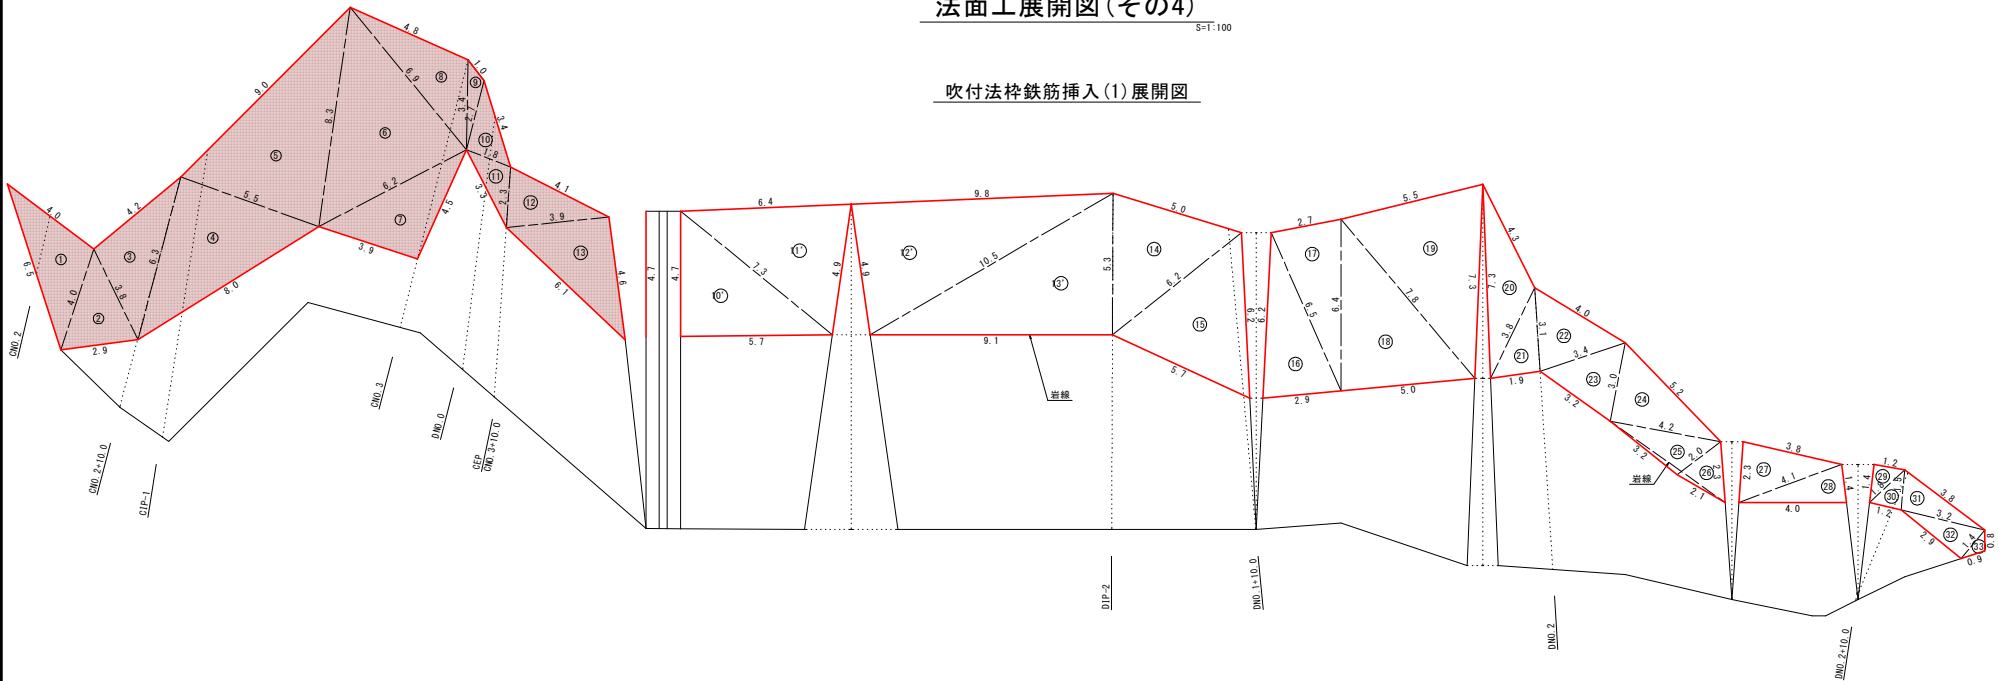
法面工展開図(その4)
S=1:100

吹付法枠鉄筋挿入(1)展開図

4.0
6.5
①
4.0
②
2.9
4.2
③
3.8
6.3
④
5.5
8.0
9.0
⑤
8.3
⑥
4.8
6.9
⑧
6.2
⑦
3.9
4.5
1.0
⑨
3.4
2.7
⑩
3.4
1.8
⑪
3.3
2.3
⑫
4.1
3.9
⑬
6.1
4.6

4.7
4.7
6.4
⑩'
7.3
⑪'
5.7
4.9
4.9
9.8
⑫'
10.5
⑬'
9.1
5.3
5.0
⑭
6.2
⑮
5.7
2.9
6.2
2.7
⑰
6.5
⑯
2.9
6.4
5.5
⑲
7.8
⑱
5.0
7.3
7.3
4.3
⑳
3.8
㉑
1.9
3.1
㉒
4.0
3.4
㉓
3.0
3.2
㉔
5.2
4.2
3.2
㉕
2.0
㉖
2.3
2.1
2.3
㉗
3.8
4.1
㉘
4.0
1.4
1.4
1.2
㉙
㉚
㉛
1.2
3.8
3.2
2.9
㉜
1.4
㉝
0.8
0.9

岩線
岩線

CNO.2
CNO.2+10.0
CIP-1
CNO.3
DNO.0
CEP
CNO.3+10.0
DIP-2
DNO.1+10.0
DNO.2
DNO.2+10.0